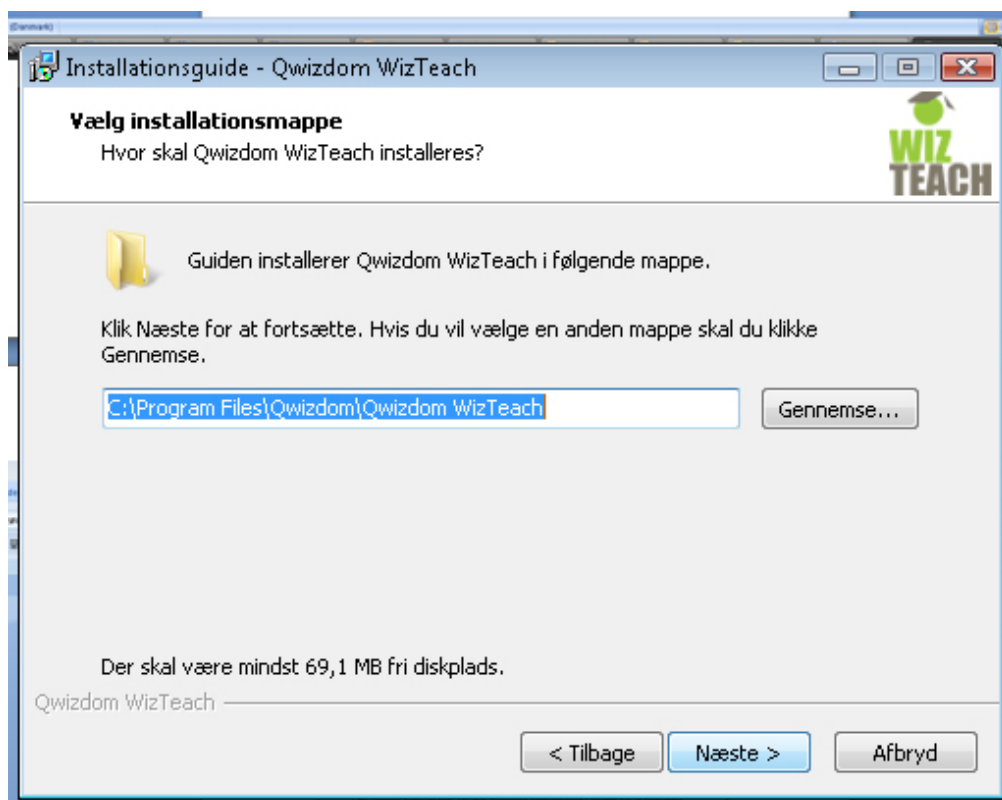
(Danmark)

Installationsguide - Qwizdom WizTeach

Vælg installationsmappe
Hvor skal Qwizdom WizTeach installeres?

WIZ TEACH

Guiden installerer Qwizdom WizTeach i følgende mappe.

Klik Næste for at fortsætte. Hvis du vil vælge en anden mappe skal du klikke Gennemse.

C:\Program Files\Qwizdom\Qwizdom WizTeach

Gennemse...

Der skal være mindst 69,1 MB fri diskplads.

Qwizdom WizTeach

< Tilbage

Næste >

Afbryd